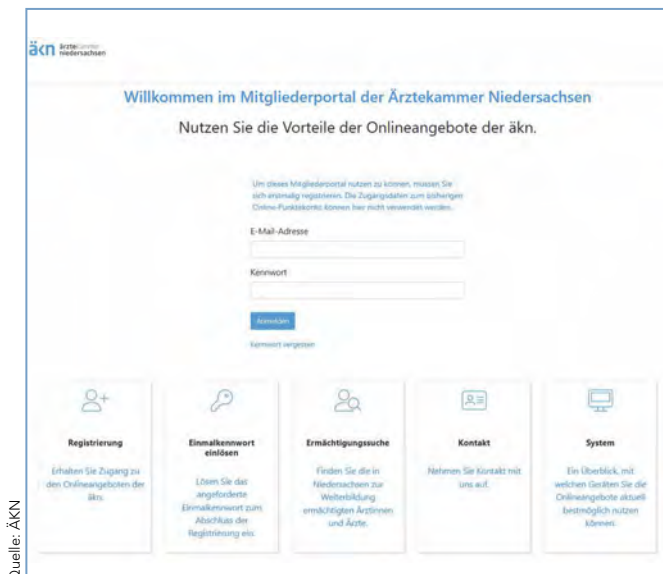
äkn ärztekammer niedersachsen

Willkommen im Mitgliederportal der Ärztekammer Niedersachsen

Nutzen Sie die Vorteile der Onlineangebote der äkn.

Um dieses Mitgliederportal nutzen zu können, müssen Sie sich erstmalig registrieren. Die Zugangsdaten zum bisherigen Online-Funktionskonto können hier nicht verwendet werden.

E-Mail-Adresse

Kennwort

Anmelden

Kennwort vergessen

Registrierung

Erhalten Sie Zugang zu den Onlineangeboten der äkn.

Einmalkennwort einlösen

Lösen Sie das angeforderte Einmalkennwort zum Abschluss der Registrierung ein.

Ermächtigungssuche

Finden Sie die in Niedersachsen zur Weiterbildung ermächtigten Ärztinnen und Ärzte.

Kontakt

Nehmen Sie Kontakt mit uns auf.

System

Ein Überblick, mit welchen Geräten Sie die Onlineangebote aktuell bestmöglich nutzen können.

Quelle: ÄKN